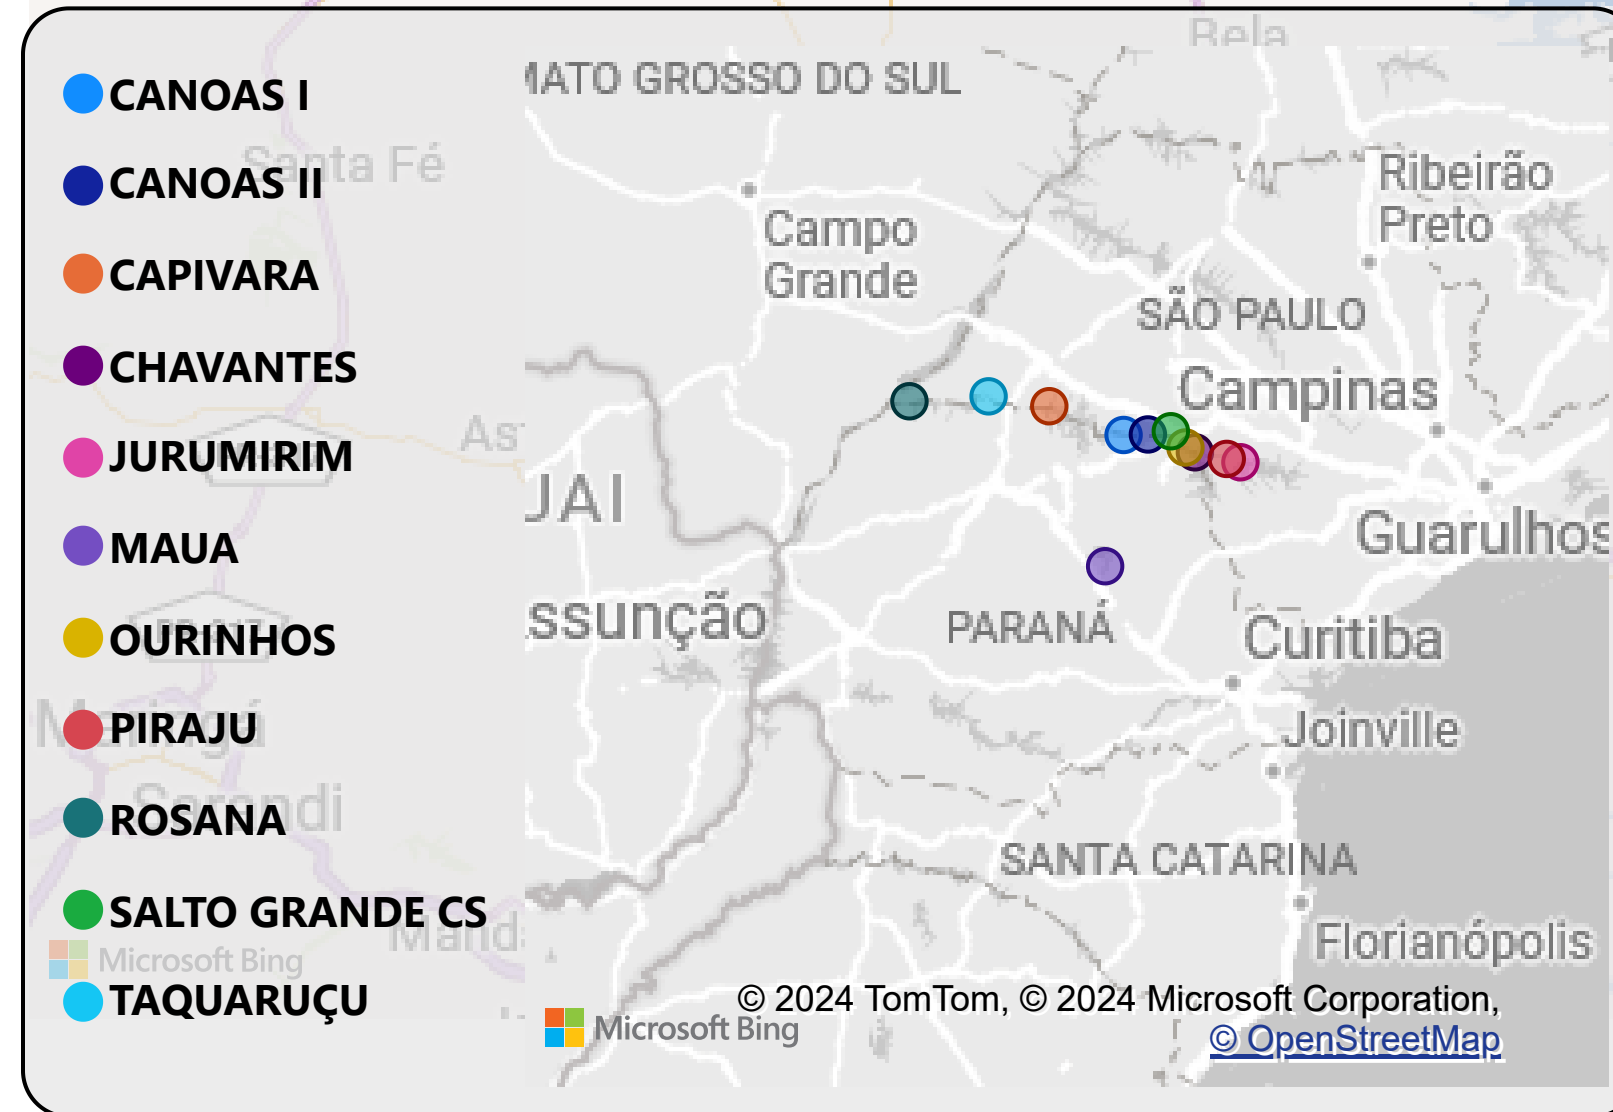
CANOAS I
CANOAS II
CAPIVARA
CHAVANTES
JURUMIRIM
MAUA
OURINHOS
PIRAJU
ROSANA
SALTO GRANDE CS
TAQUARUÇU

Santa Fé
As
Maringá
Carandi
Microsoft Bing

Bela
MATO GROSSO DO SUL
Campo Grande
Ribeirão Preto
SÃO PAULO
Campinas
JAI
Guarulhos
ssunção
PARANÁ
Curitiba
Joinville
SANTA CATARINA
Florianópolis
Microsoft Bing
© 2024 TomTom, © 2024 Microsoft Corporation, © OpenStreetMap